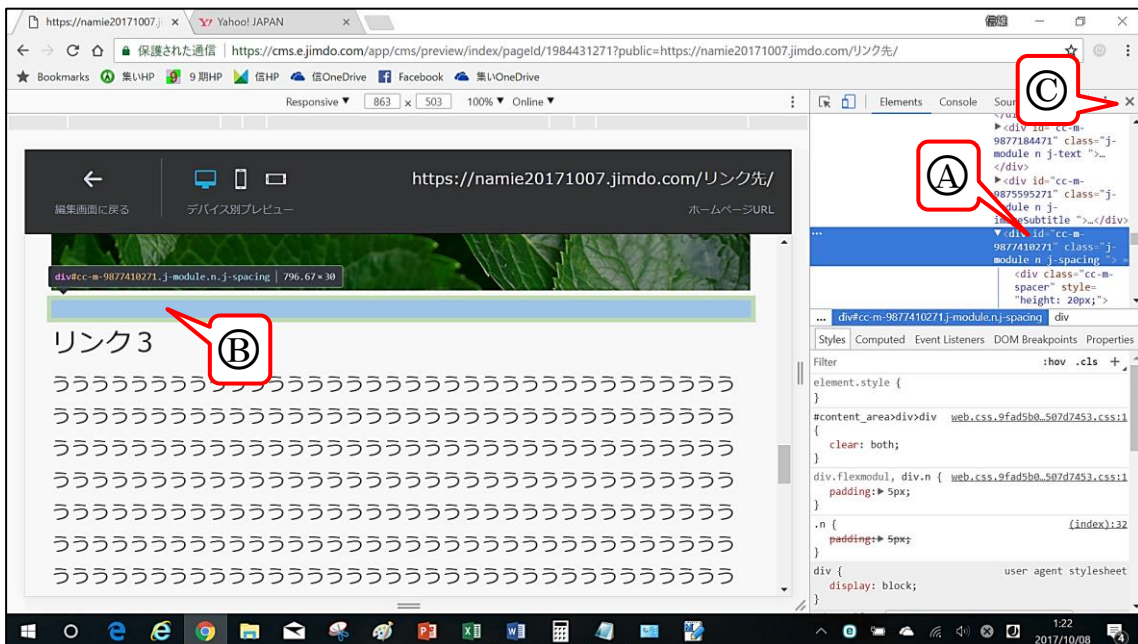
https://namie20171007.ji × Yahoo! JAPAN × 信雄

← → C ⌂ 保護された通信 | https://cms.e.jimdo.com/app/cms/preview/index/pageId/1984431271?public=https://namie20171007.jimdo.com/リンク先/

Bookmarks 集いHP 9期HP 信HP 信OneDrive Facebook 集いOneDrive

Responsive ▼ 863 × 503 100% ▼ Online ▼

Elements Console Sour

Ⓒ

▶<div id="cc-m-9877184471" class="j-module n j-text ">…</div>
▶<div id="cc-m-9875595271" class="j-module n j-imageSubtitle ">…</div>
▼<div id="cc-m-9877410271" class="j-module n j-spacing "> ==
<div class="cc-m-spacer" style="height: 20px;">

Ⓐ

... div#cc-m-9877410271.j-module.n.j-spacing div

Styles Computed Event Listeners DOM Breakpoints Properties

Filter :hov .cls +

element.style {
}

#content_area>div>div web.css.9fad5b0…507d7453.css:1
{
clear: both;
}

div.flexmodul, div.n { web.css.9fad5b0…507d7453.css:1
padding:▶ 5px;
}

.n { (index):32
padding:▶ 5px;
}

div { user agent stylesheet
display: block;
}

← 編集画面に戻る

デバイス別プレビュー

https://namie20171007.jimdo.com/リンク先/

ホームページURL

div#cc-m-9877410271.j-module.n.j-spacing | 796.67 × 30

Ⓑ

リンク3

うううううううううううううううううううううううううううううううううううううう
うううううううううううううううううううううううううううううううううううううう
うううううううううううううううううううううううううううううううううううううう
うううううううううううううううううううううううううううううううううううううう
うううううううううううううううううううううううううううううううううううううう
うううううううううううううううううううううううううううううううううううううう
うううううううううううううううううううううううううううううううううううううう

1:22
2017/10/08